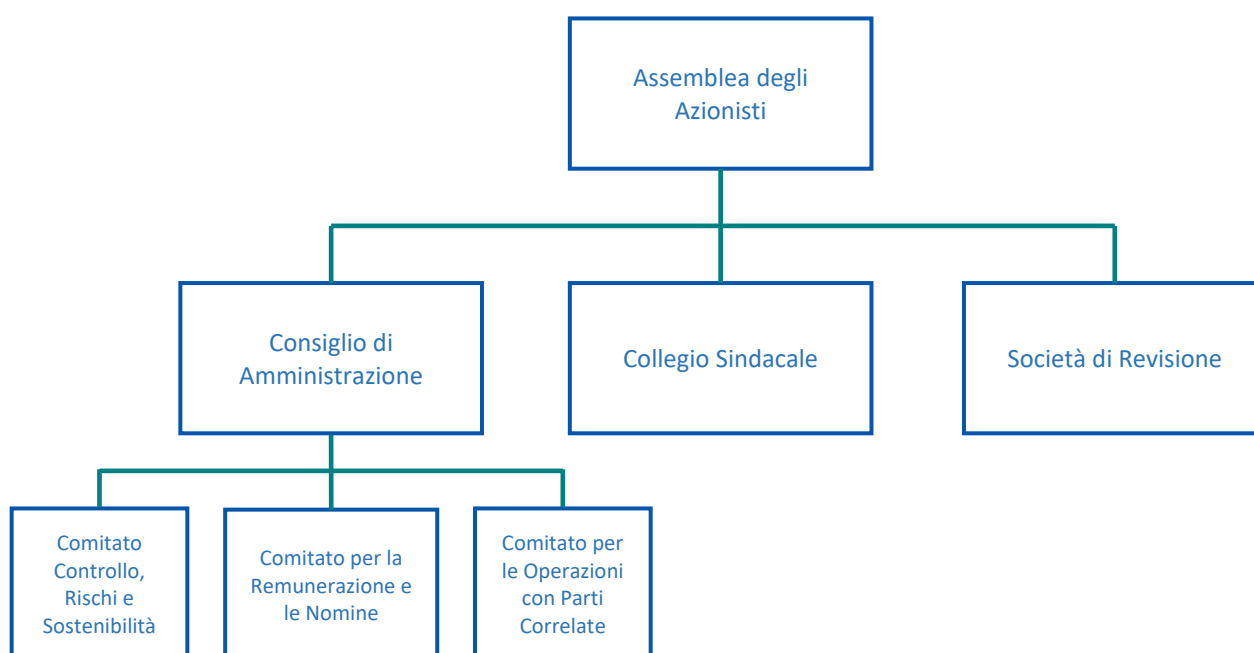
Assemblea degli Azionisti

Consiglio di Amministrazione

Collegio Sindacale

Società di Revisione

Comitato Controllo, Rischi e Sostenibilità

Comitato per la Remunerazione e le Nomine

Comitato per le Operazioni con Parti Correlate